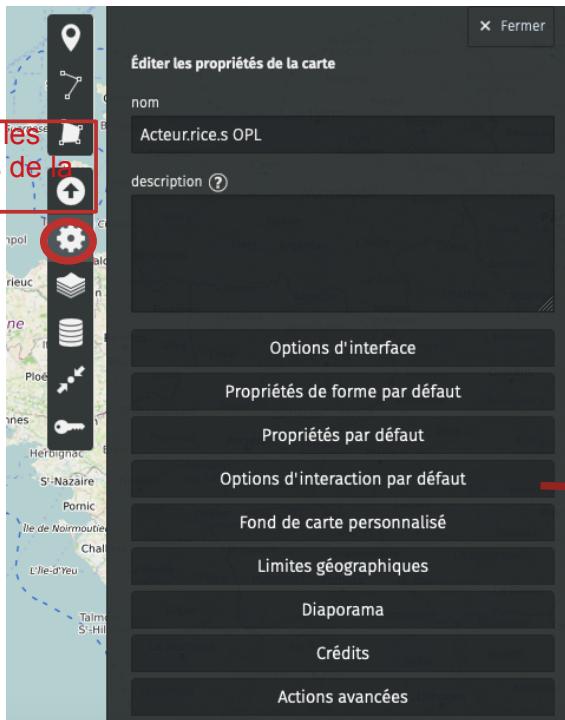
ies
de la

npol
rieuc
ne
Ploë
nnes
Herbignac
St-Nazaire
Pornic
Île de Noirmoutie
Chal
L'Île-d'Yeu
Talm
S'-Hil

× Fermer

Éditer les propriétés de la carte

nom

Acteur.rice.s OPL

description ?

Options d'interface

Propriétés de forme par défaut

Propriétés par défaut

Options d'interaction par défaut

Fond de carte personnalisé

Limites géographiques

Diaporama

Crédits

Actions avancées